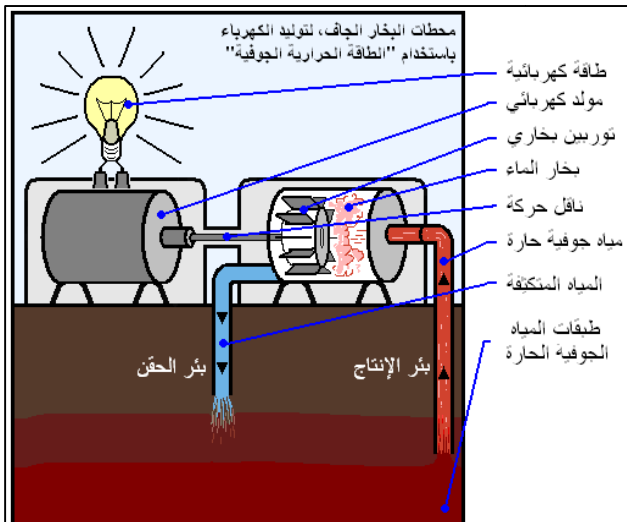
محطات البخار الجاف، لتوليد الكهرباء باستخدام "الطاقة الحرارية الجوفية"

طاقة كهربائية

مولد كهربائي

توربين بخاري

بخار الماء

ناقل حركة

مياه جوفية حارة

المياه المتكثفة

طبقات المياه الجوفية الحارة

بئر الحقن

بئر الإنتاج